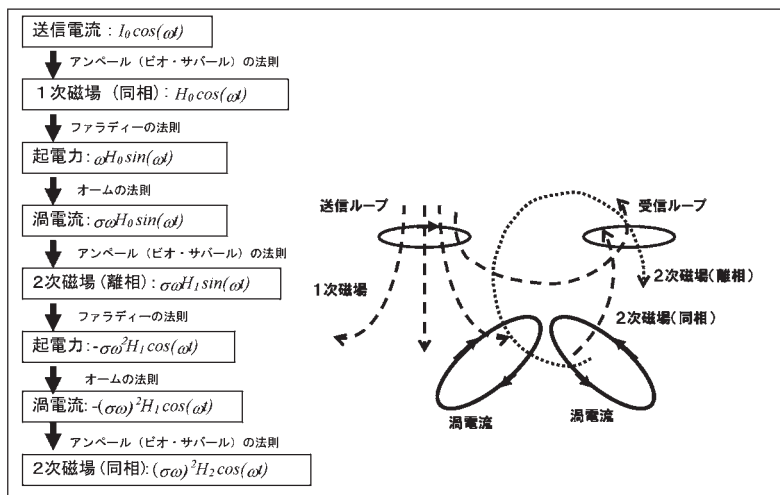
送信電流：$I_0 cos(\omega t)$

アンペール（ビオ・サバール）の法則

１次磁場（同相）：$H_0 cos(\omega t)$

ファラディーの法則

起電力：$\omega H_0 sin(\omega t)$

オームの法則

渦電流：$\sigma\omega H_0 sin(\omega t)$

アンペール（ビオ・サバール）の法則

2次磁場（離相）：$\sigma\omega H_1 sin(\omega t)$

ファラディーの法則

起電力：$-\sigma\omega^2 H_1 cos(\omega t)$

オームの法則

渦電流：$-(\sigma\omega)^2 H_1 cos(\omega t)$

アンペール（ビオ・サバール）の法則

2次磁場（同相）：$(\sigma\omega)^2 H_2 cos(\omega t)$

送信ループ

受信ループ

1次磁場

2次磁場（離相）

2次磁場（同相）

渦電流

渦電流